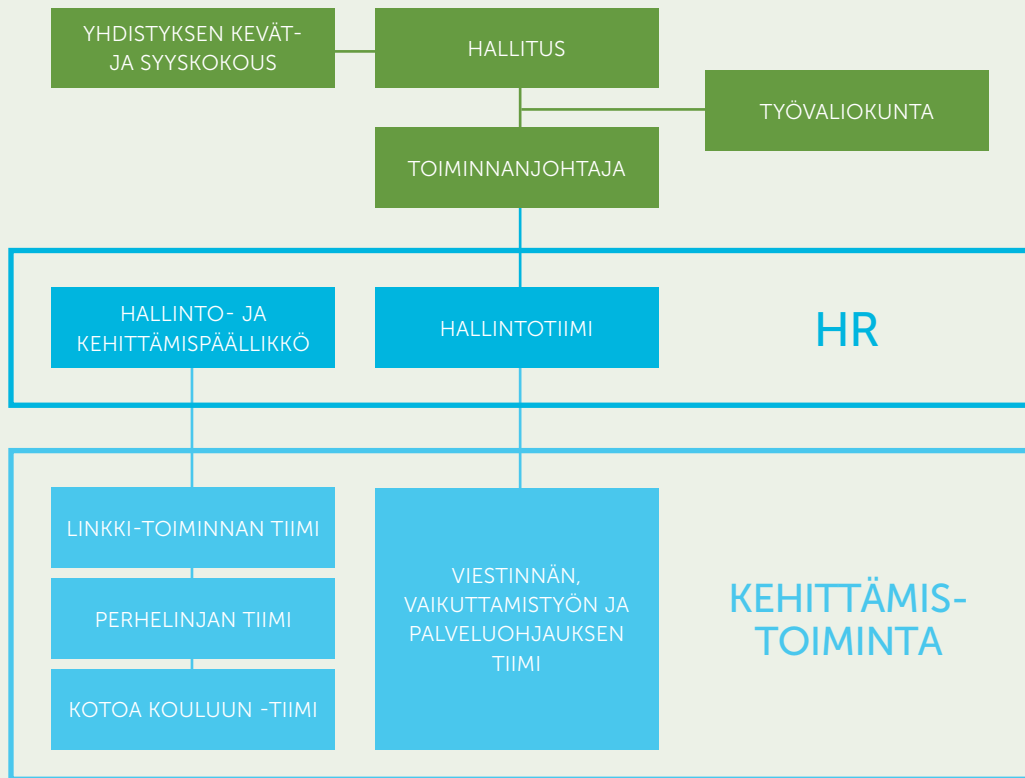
YHDISTYKSEN KEVÄT- JA SYYSKOKOUS

HALLITUS

TYÖVALIOKUNTA

TOIMINNANJOHTAJA

HALLINTO- JA KEHITTÄMISPÄÄLLIKKÖ

HALLINTOTIIMI

HR

LINKKI-TOIMINNAN TIIMI

PERHELINJAN TIIMI

KOTOA KOULUUN -TIIMI

VIESTINNÄN, VAIKUTTAMISTYÖN JA PALVELUOHJAUKSEN TIIMI

KEHITTÄMISTOIMINTA